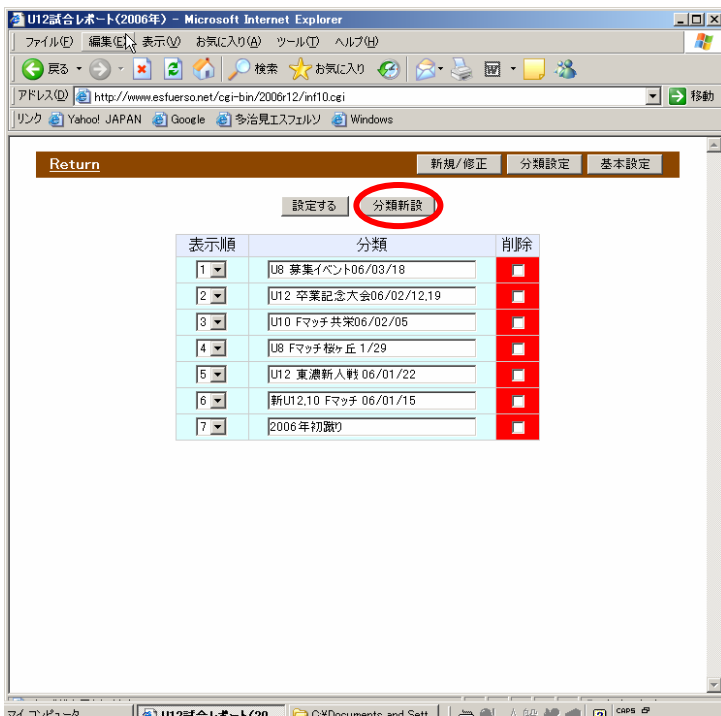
U12試合レポート(2006年) - Microsoft Internet Explorer

ファイル(F) 編集(E) 表示(V) お気に入り(A) ツール(T) ヘルプ(H)

戻る 検索 お気に入り

アドレス(D) http://www.esfuerso.net/cgi-bin/2006r12/inf10.cgi 移動

リンク Yahoo! JAPAN Google 多治見エスフェルソ Windows

Return 新規/修正 分類設定 基本設定

設定する 分類新設

| 表示順 | 分類 | 削除 |
|---|---|---|
| 1 | U8 募集イベント06/03/18 | |
| 2 | U12 卒業記念大会06/02/12,19 | |
| 3 | U10 Fマッチ共栄06/02/05 | |
| 4 | U8 Fマッチ桜ヶ丘 1/29 | |
| 5 | U12 東濃新人戦 06/01/22 | |
| 6 | 新U12,10 Fマッチ 06/01/15 | |
| 7 | 2006年初蹴り | |

マイ コンピュータ U12試合レポート(20 C:¥Documents and Sett CAPS